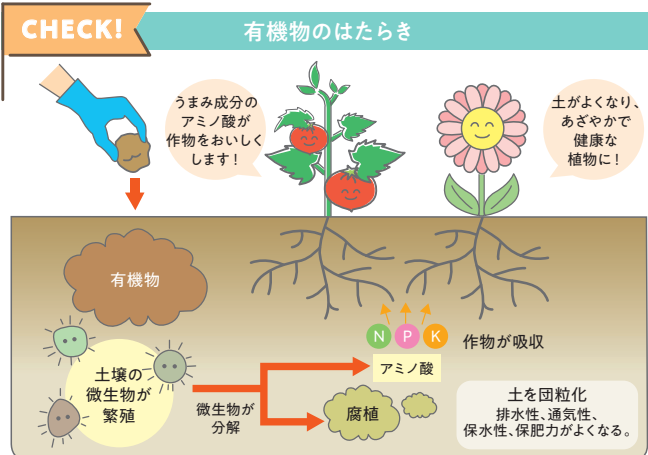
CHECK!

有機物のはたらき

うまみ成分のアミノ酸が作物をおいしくします！

土がよくなり、あざやかで健康な植物に！

有機物

土壌の微生物が繁殖

微生物が分解

N P K

アミノ酸

作物が吸収

腐植

土を団粒化
排水性、通気性、保水性、保肥力がよくなる。